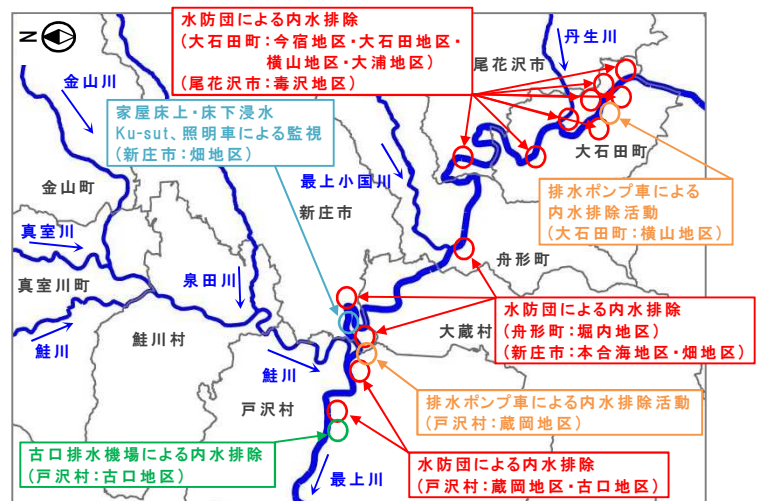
N

水防団による内水排除
（大石田町：今宿地区・大石田地区・横山地区・大浦地区）
（尾花沢市：毒沢地区）

丹生川

尾花沢市

金山川

家屋床上・床下浸水
Ku-sut、照明車による監視
（新庄市：畑地区）

大石田町

最上小国川

排水ポンプ車による
内水排除活動
（大石田町：横山地区）

金山町

新庄市

真室川

舟形町

真室川町

泉田川

水防団による内水排除
（舟形町：堀内地区）
（新庄市：本合海地区・畑地区）

大蔵村

鮭川

鮭川村

鮭川

排水ポンプ車による内水排除活動
（戸沢村：蔵岡地区）

戸沢村

古口排水機場による内水排除
（戸沢村：古口地区）

最上川

水防団による内水排除
（戸沢村：蔵岡地区・古口地区）